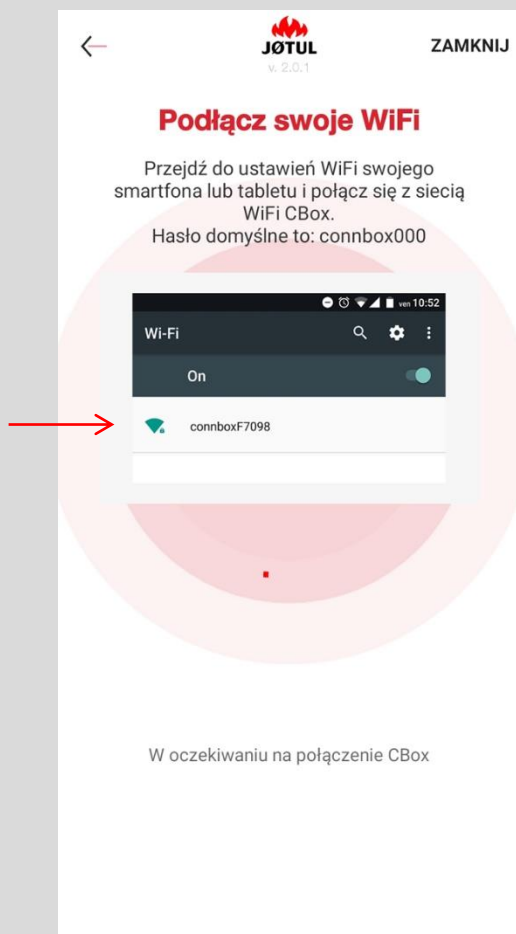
JØTUL
v. 2.0.1

ZAMKNIJ

Podłącz swoje WiFi

Przejdź do ustawień WiFi swojego smartfona lub tabletu i połącz się z siecią WiFi CBox.
Hasło domyślne to: connbox000

ven 10:52

Wi-Fi

On

connboxF7098

W oczekiwaniu na połączenie CBox